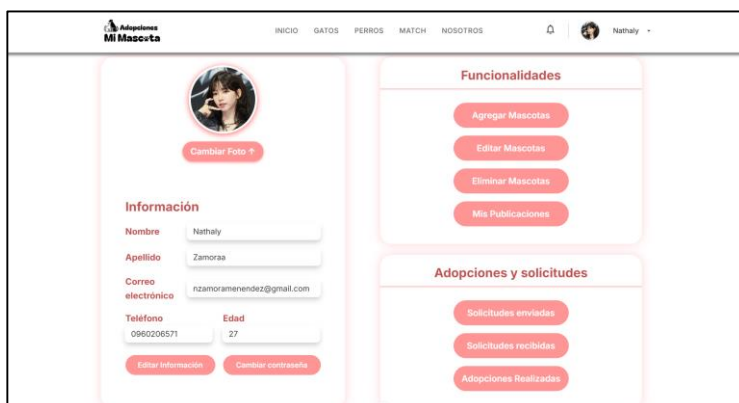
Adopciones
Mi Mascota

INICIO GATOS PERROS MATCH NOSOTROS

Nathaly

Cambiar Foto

Información

Nombre Nathaly

Apellido Zamoraa

Correo electrónico nzamoramenendez@gmail.com

Teléfono 0960206571

Edad 27

Editar Información

Cambiar contraseña

Funcionalidades

Agregar Mascotas

Editar Mascotas

Eliminar Mascotas

Mis Publicaciones

Adopciones y solicitudes

Solicitudes enviadas

Solicitudes recibidas

Adopciones Realizadas